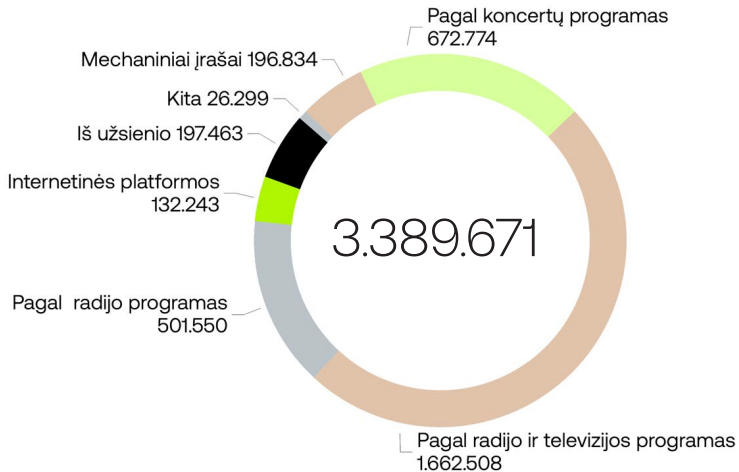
Pagal koncertų programas
672.774

Mechaniniai įrašai 196.834

Kita 26.299

Iš užsienio 197.463

Internetinės platformos
132.243

3.389.671

Pagal radijo programas
501.550

Pagal radijo ir televizijos programas
1.662.508